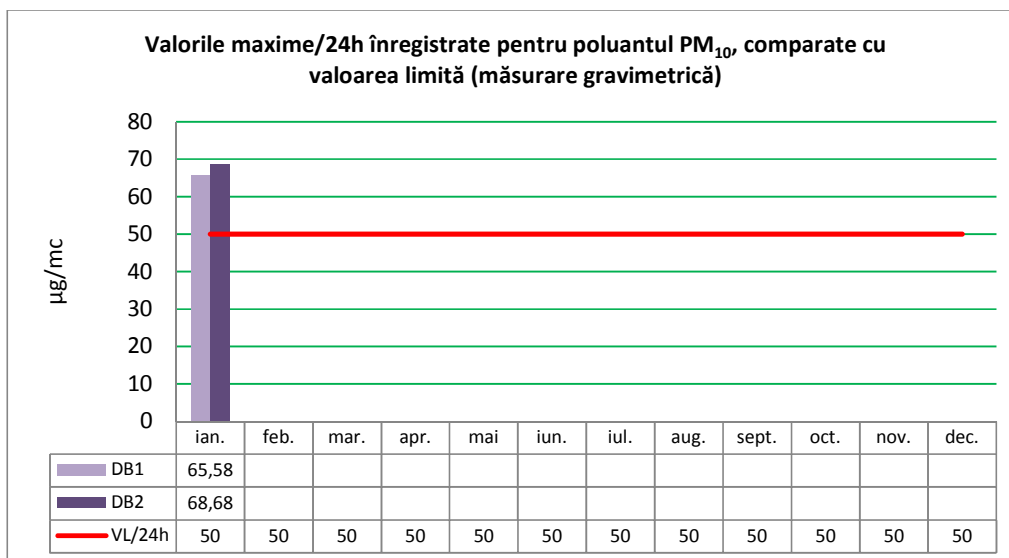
Valorile maxime/24h înregistrate pentru poluantul $PM_{10}$, comparate cu valoarea limită (măsurare gravimetrică)

µg/mc

80
70
60
50
40
30
20
10
0

| | ian. | feb. | mar. | apr. | mai | iun. | iul. | aug. | sept. | oct. | nov. | dec. |
|---|---|---|---|---|---|---|---|---|---|---|---|---|
| DB1 | 65,58 | | | | | | | | | | | |
| DB2 | 68,68 | | | | | | | | | | | |
| VL/24h | 50 | 50 | 50 | 50 | 50 | 50 | 50 | 50 | 50 | 50 | 50 | 50 |